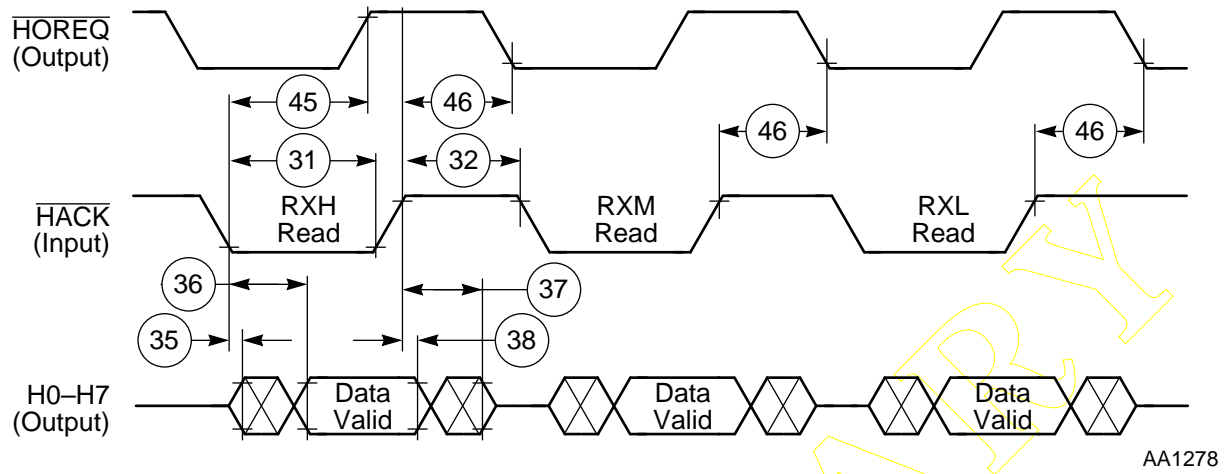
$\overline{\text{HOREQ}}$
(Output)

45
46
46
46
31
32

$\overline{\text{HACK}}$
(Input)

RXH
Read

RXM
Read

RXL
Read

36
37
35
38

H0–H7
(Output)

Data
Valid

Data
Valid

Data
Valid

AA1278

PRELIMINARY